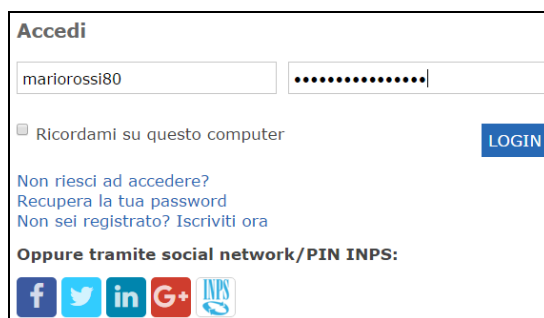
Accedi

mariorossi80

•••••••••••••••

Ricordami su questo computer

LOGIN

Non riesci ad accedere?
Recupera la tua password
Non sei registrato? Iscriviti ora

Oppure tramite social network/PIN INPS:

f in G+ INPS